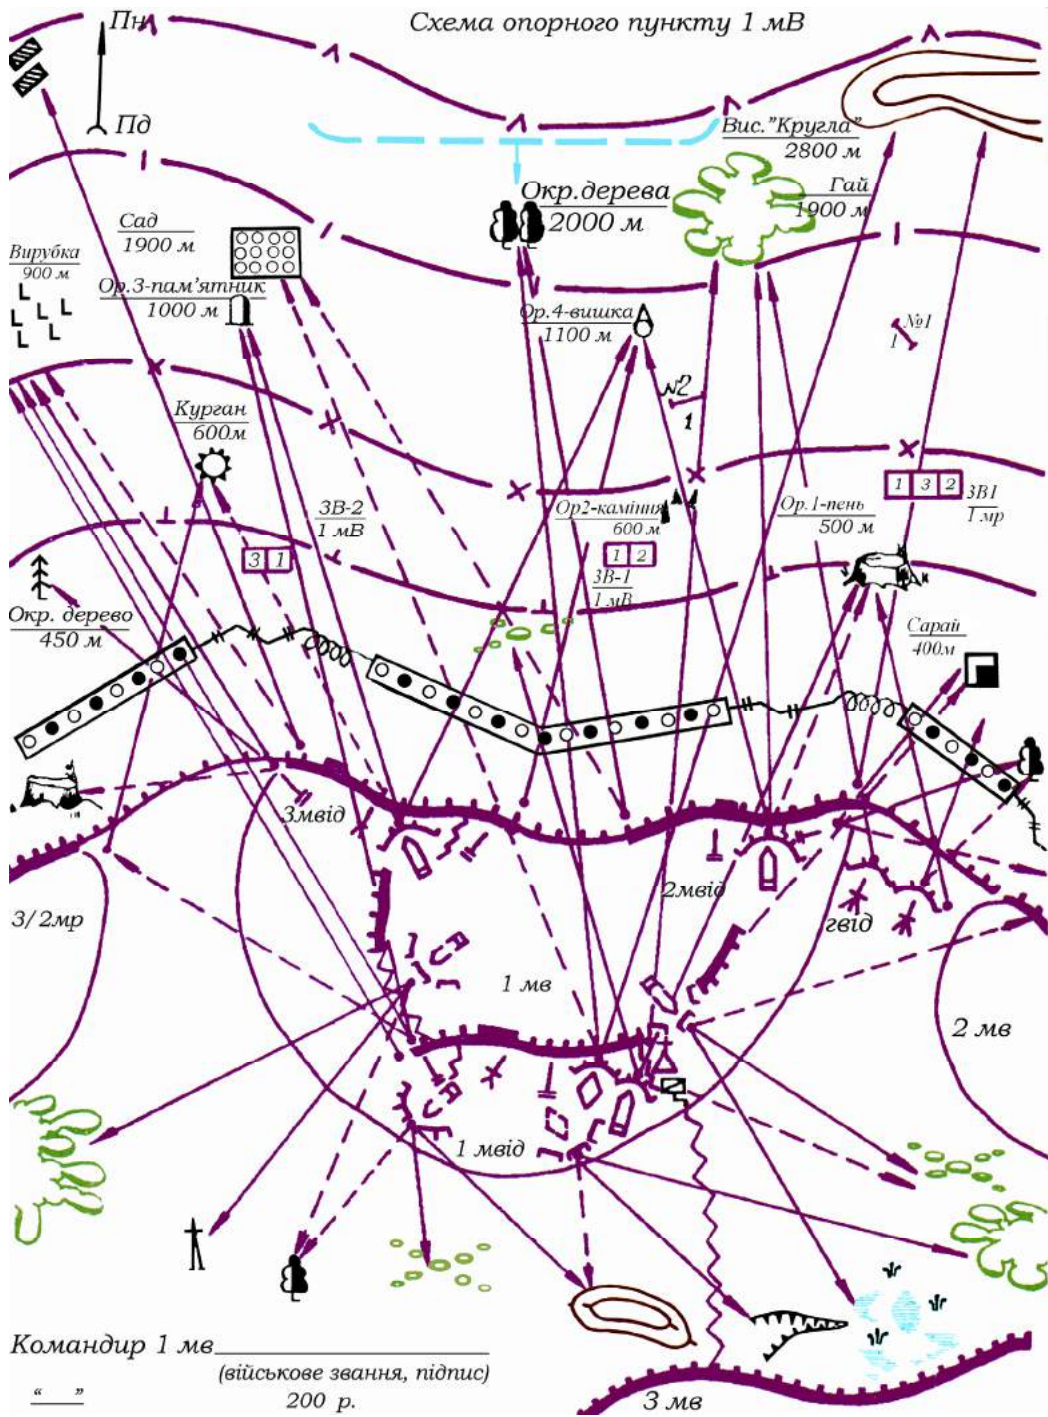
Схема опорного пункту 1 мВ

Пн

Пд

Вис."Кругла"
2800 м

Окр.дерева
2000 м

Гай
1900 м

Сад
1900 м

Вирубка
900 м

Ор.3-пам'ятник
1000 м

Ор.4-вишка
1100 м

№1
1

№2
1

Курган
600м

ЗВ-2
1 мВ

3 1

Ор2-камінь
600 м

1 2

ЗВ-1
1 мВ

Ор.1-пень
500 м

1 3 2

ЗВ1
1 мр

Окр. дерево
450 м

Сарай
400м

3мвід

2мвід

3/2мр

гвід

1 мв

2 мв

1 мвід

Командир 1 мв
(військове звання, підпис)
" " 200 р.

3 мв